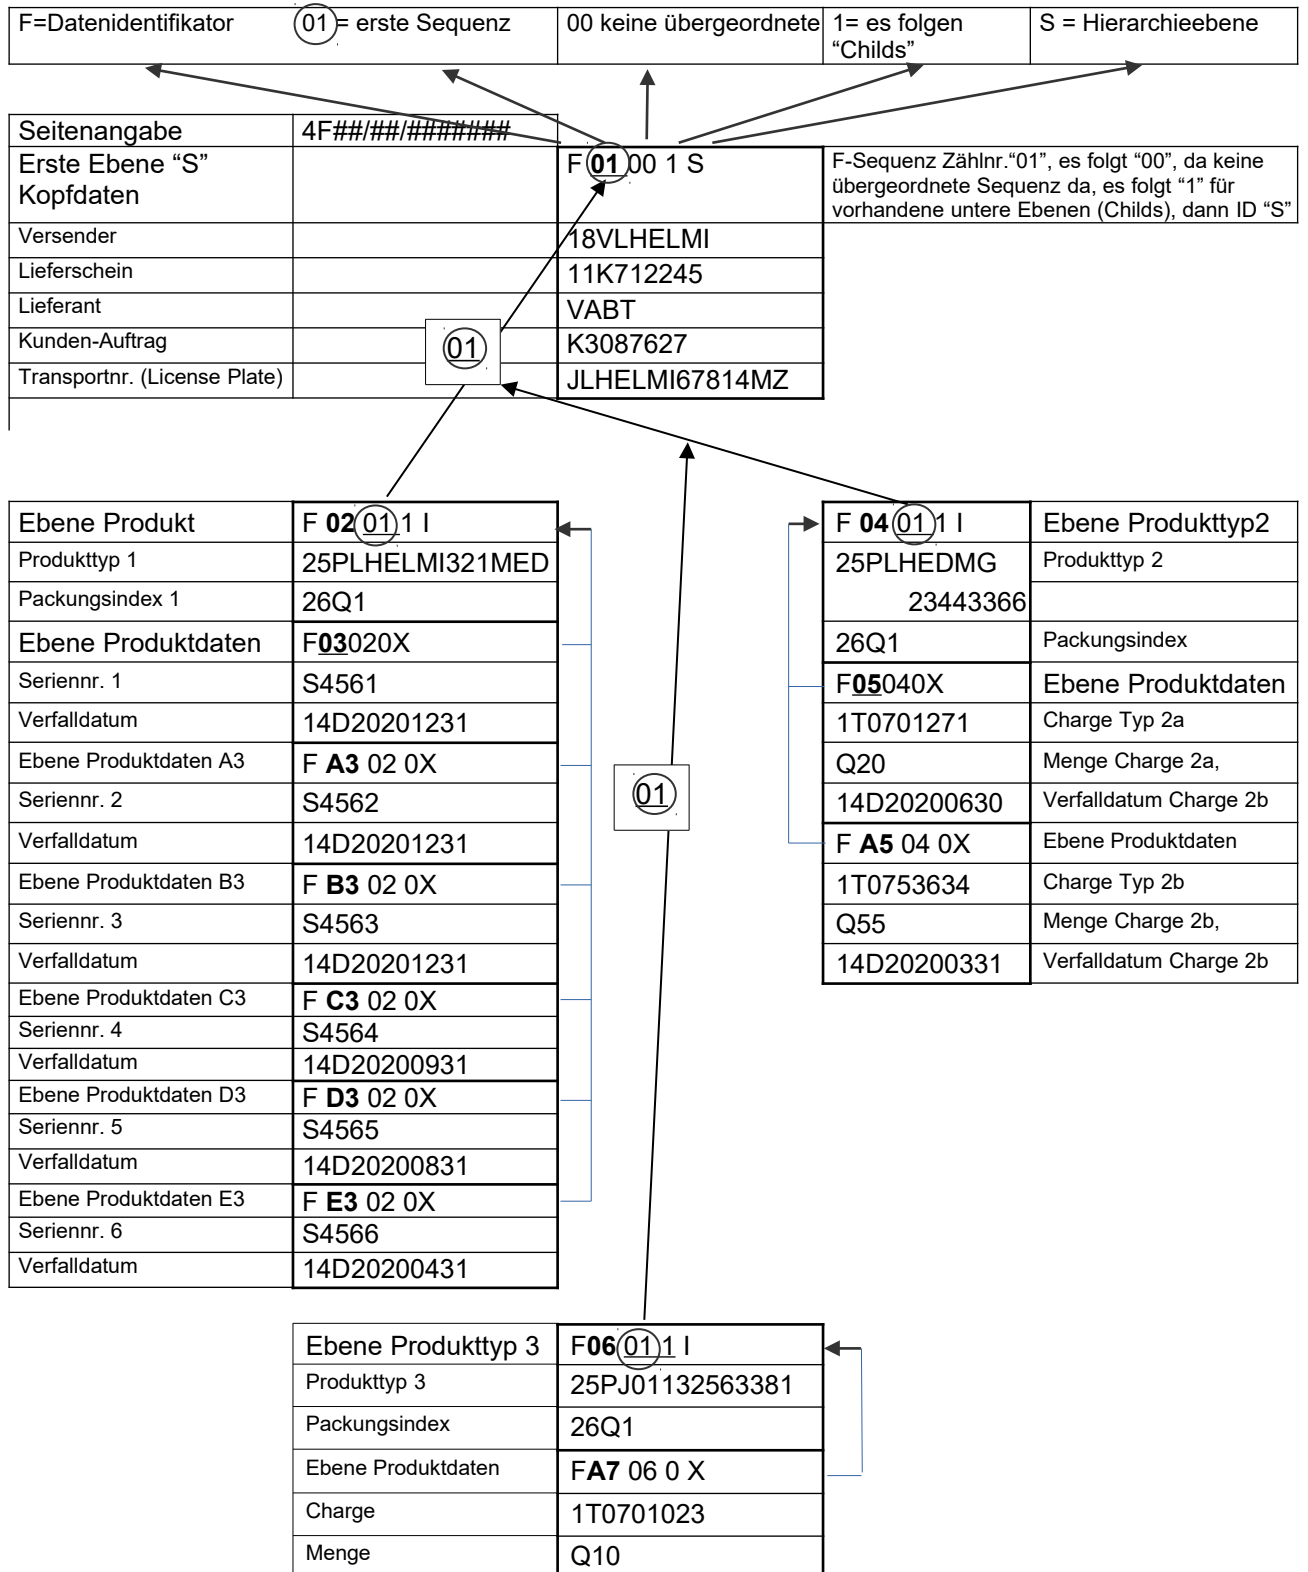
| F=Datenidentifikator | 01 = erste Sequenz | 00 keine übergeordnete | 1= es folgen "Childs" | S = Hierarchieebene |
|---|---|---|---|---|

| Seitenangabe | 4F##/##/####### | |
|---|---|---|
| Erste Ebene "S" Kopfdaten | | F **01** 00 1 S |
| Versender | | 18VLHELMI |
| Lieferschein | | 11K712245 |
| Lieferant | | VABT |
| Kunden-Auftrag | 01 | K3087627 |
| Transportnr. (License Plate) | | JLHELMI67814MZ |

F-Sequenz Zählnr."01", es folgt "00", da keine übergeordnete Sequenz da, es folgt "1" für vorhandene untere Ebenen (Childs), dann ID "S"

| Ebene Produkt | F **02** 01 1 I |
|---|---|
| Produkttyp 1 | 25PLHELMI321MED |
| Packungsindex 1 | 26Q1 |
| Ebene Produktdaten | F**03**020X |
| Seriennr. 1 | S4561 |
| Verfalldatum | 14D20201231 |
| Ebene Produktdaten A3 | F **A3** 02 0X |
| Seriennr. 2 | S4562 |
| Verfalldatum | 14D20201231 |
| Ebene Produktdaten B3 | F **B3** 02 0X |
| Seriennr. 3 | S4563 |
| Verfalldatum | 14D20201231 |
| Ebene Produktdaten C3 | F **C3** 02 0X |
| Seriennr. 4 | S4564 |
| Verfalldatum | 14D20200931 |
| Ebene Produktdaten D3 | F **D3** 02 0X |
| Seriennr. 5 | S4565 |
| Verfalldatum | 14D20200831 |
| Ebene Produktdaten E3 | F **E3** 02 0X |
| Seriennr. 6 | S4566 |
| Verfalldatum | 14D20200431 |

01

| F **04** 01 1 I | Ebene Produkttyp2 |
|---|---|
| 25PLHEDMG 23443366 | Produkttyp 2 |
| 26Q1 | Packungsindex |
| F**05**040X | Ebene Produktdaten |
| 1T0701271 | Charge Typ 2a |
| Q20 | Menge Charge 2a, |
| 14D20200630 | Verfalldatum Charge 2b |
| F **A5** 04 0X | Ebene Produktdaten |
| 1T0753634 | Charge Typ 2b |
| Q55 | Menge Charge 2b, |
| 14D20200331 | Verfalldatum Charge 2b |

| Ebene Produkttyp 3 | F**06** 01 1 I |
|---|---|
| Produkttyp 3 | 25PJ01132563381 |
| Packungsindex | 26Q1 |
| Ebene Produktdaten | F**A7** 06 0 X |
| Charge | 1T0701023 |
| Menge | Q10 |